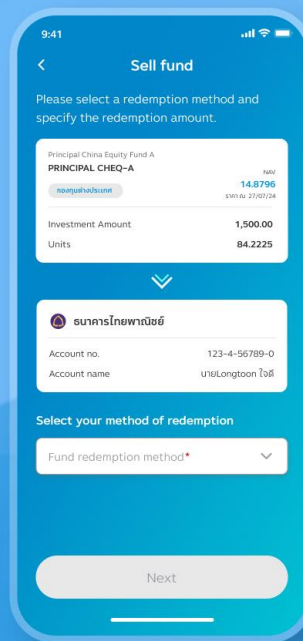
9:41

<

Sell fund

Please select a redemption method and specify the redemption amount.

Principal China Equity Fund A
PRINCIPAL CHEQ-A

กองทุนต่างประเทศ

NAV
14.8796
ราคา ณ 27/07/24

| Investment Amount | 1,500.00 |
|---|---|
| Units | 84.2225 |

ธนาคารไทยพาณิชย์

| Account no. | 123-4-56789-0 |
|---|---|
| Account name | นายLongtoon ใจดี |

Select your method of redemption

Fund redemption method*

Next